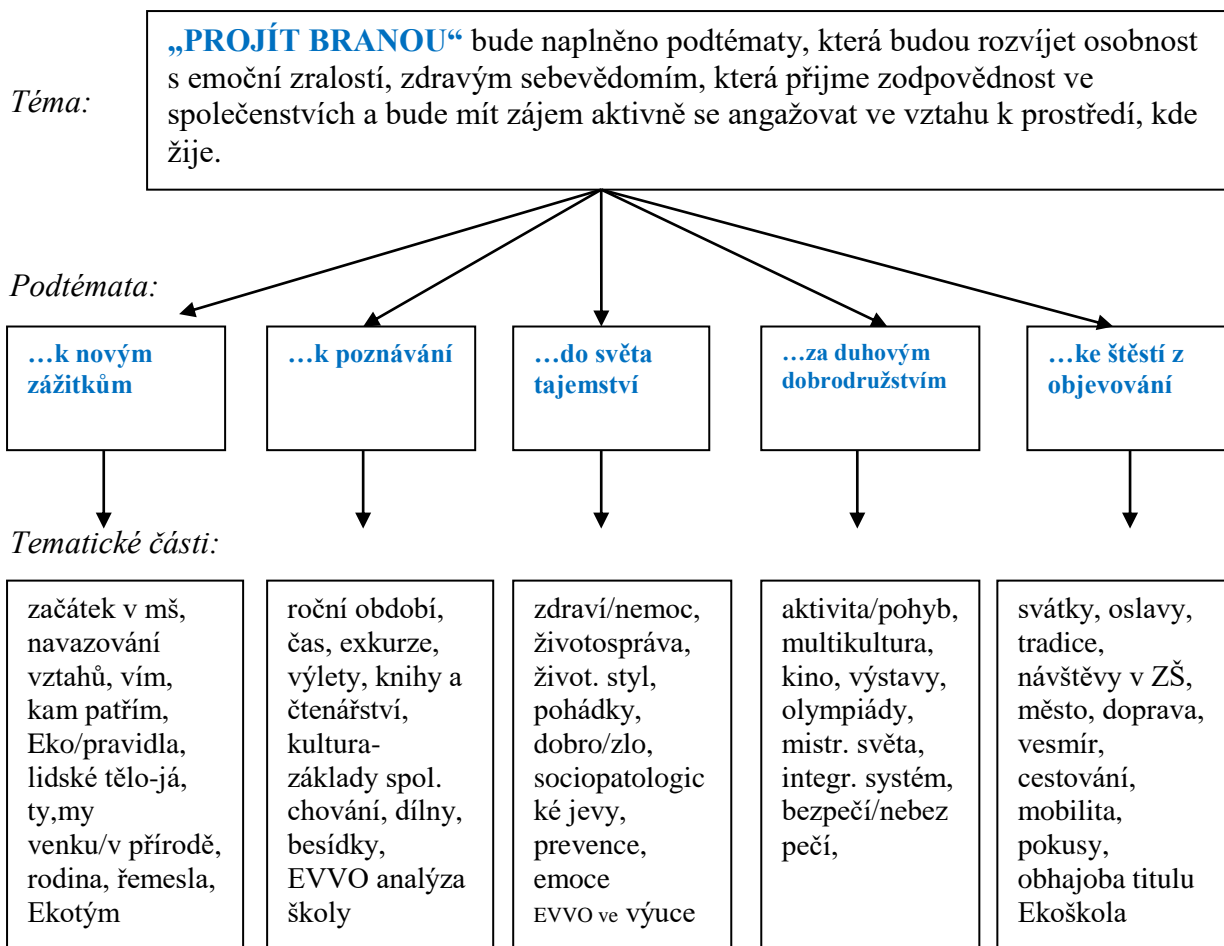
Téma:

„PROJÍT BRANOU“ bude naplněno podtématy, která budou rozvíjet osobnost s emoční zralostí, zdravým sebevědomím, která přijme zodpovědnost ve společenstvích a bude mít zájem aktivně se angažovat ve vztahu k prostředí, kde žije.

Podtémata:

…k novým zážitkům

…k poznávání

…do světa tajemství

…za duhovým dobrodružstvím

…ke štěstí z objevování

Tematické části:

začátek v mš, navazování vztahů, vím, kam patřím, Eko/pravidla, lidské tělo-já, ty,my venku/v přírodě, rodina, řemesla, Ekotým

roční období, čas, exkurze, výlety, knihy a čtenářství, kultura-základy spol. chování, dílny, besídky, EVVO analýza školy

zdraví/nemoc, životospráva, život. styl, pohádky, dobro/zlo, sociopatologické jevy, prevence, emoce EVVO ve výuce

aktivita/pohyb, multikultura, kino, výstavy, olympiády, mistr. světa, integr. systém, bezpečí/nebezpečí,

svátky, oslavy, tradice, návštěvy v ZŠ, město, doprava, vesmír, cestování, mobilita, pokusy, obhajoba titulu Ekoškola